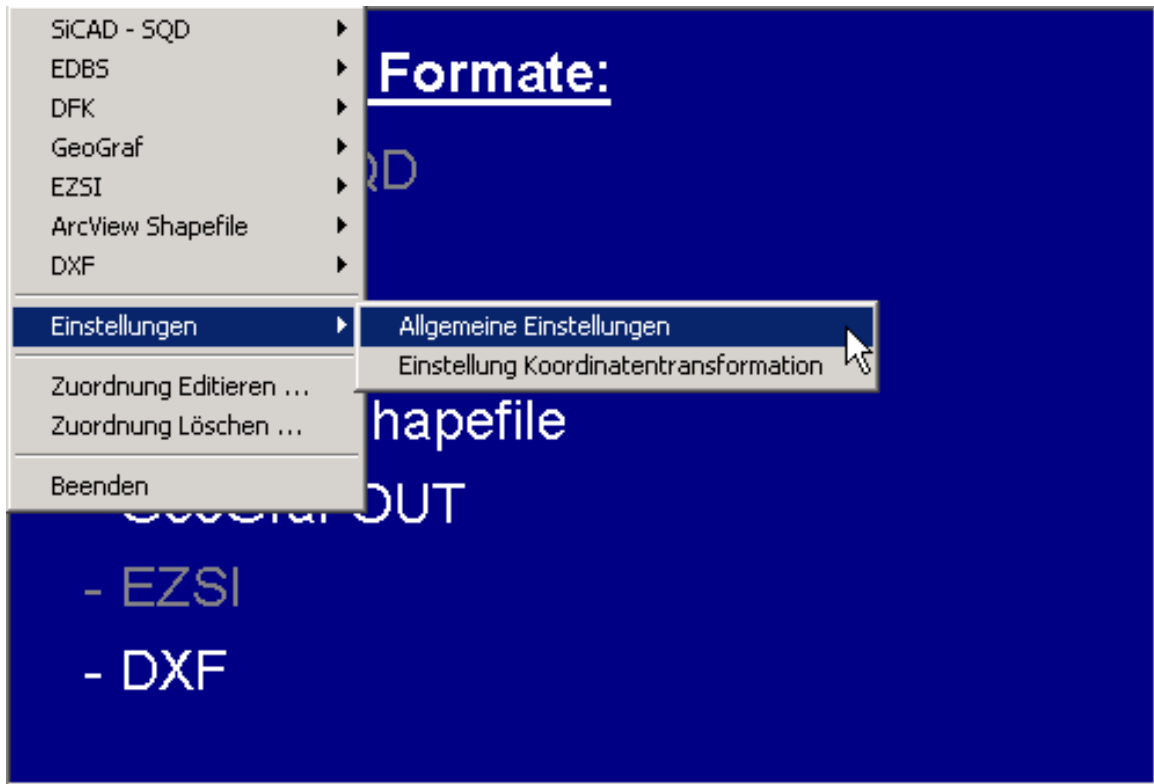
SiCAD - SQD
EDBS
DFK
GeoGraf
EZSI
ArcView Shapefile
DXF

Einstellungen

Zuordnung Editieren ...
Zuordnung Löschen ...

Beenden

Allgemeine Einstellungen
Einstellung Koordinatentransformation

Formate:
QD
hapefile
OUT
- EZSI
- DXF